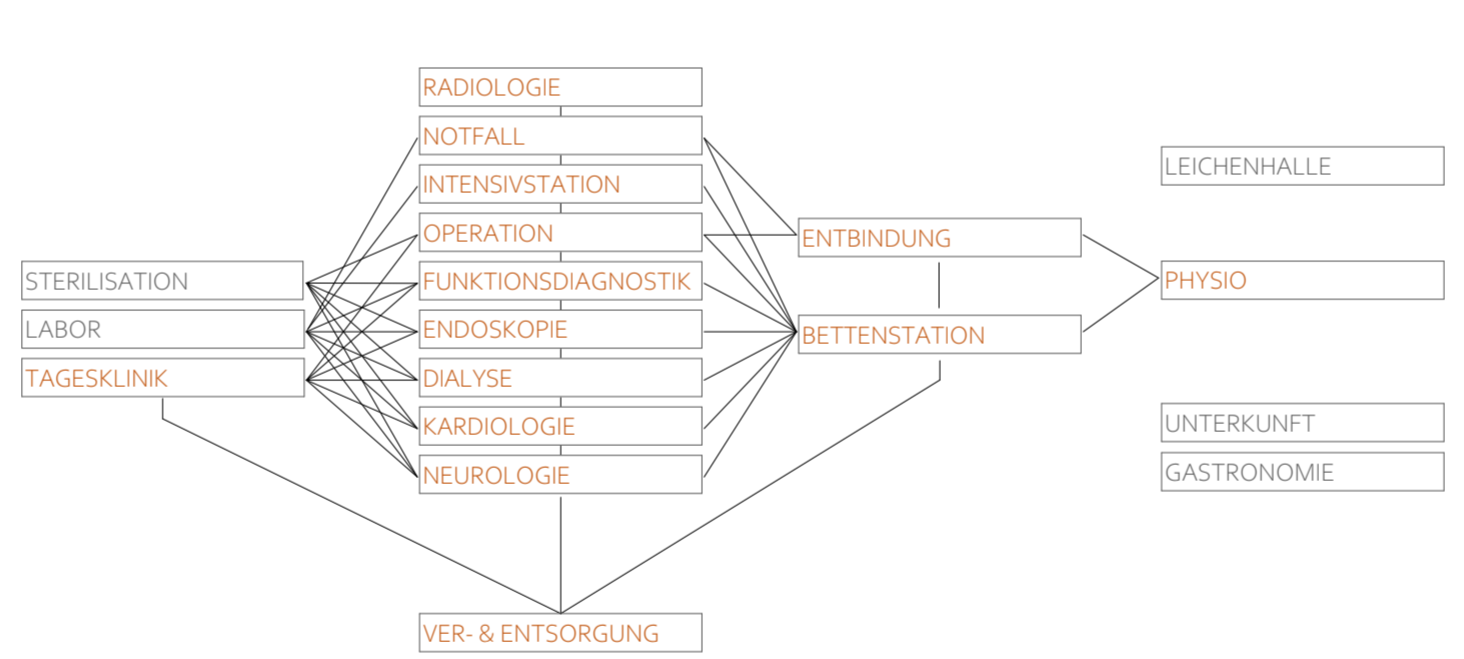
RADIOLOGIE
NOTFALL
INTENSIVSTATION
OPERATION
FUNKTIONSDIAGNOSTIK
ENDOSKOPIE
DIALYSE
KARDIOLOGIE
NEUROLOGIE

STERILISATION
LABOR
TAGESKLINIK

ENTBINDUNG
BETTENSTATION

LEICHENHALLE
PHYSIO
UNTERKUNFT
GASTRONOMIE

VER- & ENTSORGUNG